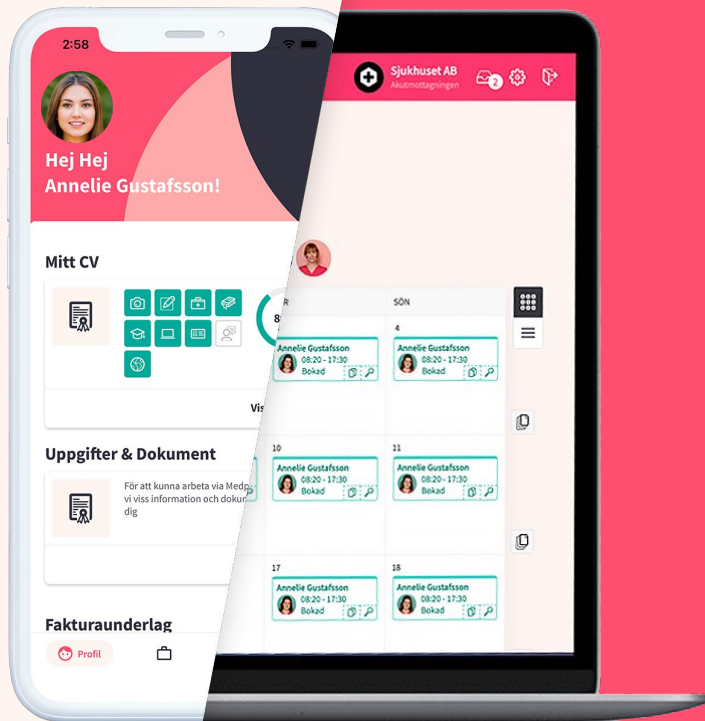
2:58

Hej Hej
Annelie Gustafsson!

Mitt CV

8

Vis

Uppgifter & Dokument

För att kunna arbeta via Medp
vi viss information och doku
dig

Fakturaunderlag

Profil

Sjukhuset AB
Akutmottagningen

2

R

SÖN

4

Annelie Gustafsson
08:20 - 17:30
Bokad

Annelie Gustafsson
08:20 - 17:30
Bokad

10

11

Annelie Gustafsson
08:20 - 17:30
Bokad

Annelie Gustafsson
08:20 - 17:30
Bokad

17

18

Annelie Gustafsson
08:20 - 17:30
Bokad

Annelie Gustafsson
08:20 - 17:30
Bokad